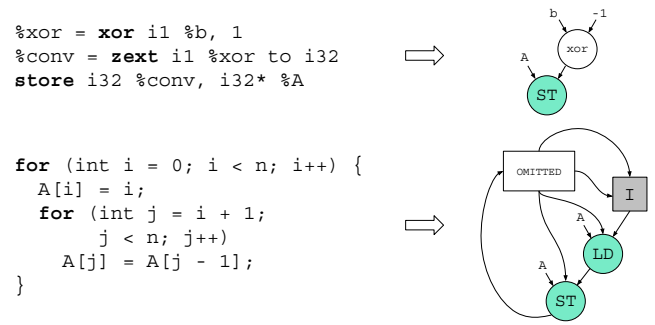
%xor = xor i1 %b, 1
%conv = zext i1 %xor to i32
store i32 %conv, i32* %A

b -1 xor A ST

for (int i = 0; i < n; i++) {
  A[i] = i;
  for (int j = i + 1;
       j < n; j++)
    A[j] = A[j - 1];
}

OMITTED I A LD A ST